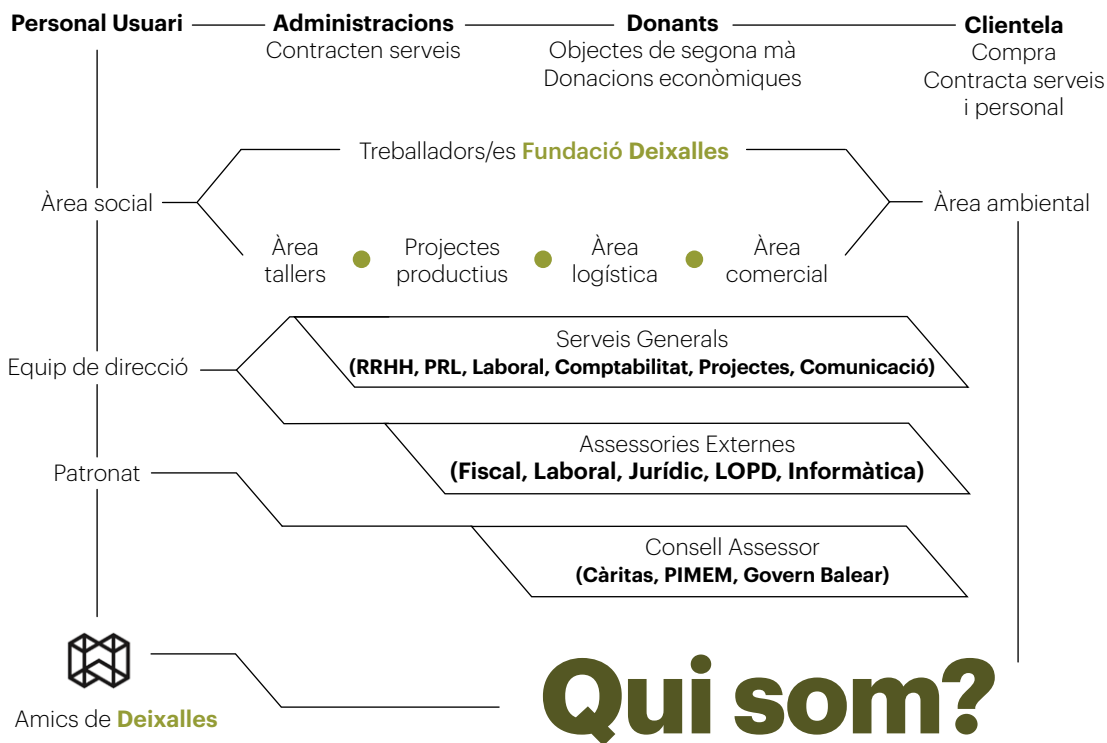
**Personal Usuari** **Administracions** Contracten serveis **Donants** Objectes de segona mà Donacions econòmiques **Clientela** Compra Contracta serveis i personal

Treballadors/es **Fundació Deixalles**

Àrea social

Àrea ambiental

Àrea tallers

Projectes productius

Àrea logística

Àrea comercial

Equip de direcció

Serveis Generals
**(RRHH, PRL, Laboral, Comptabilitat, Projectes, Comunicació)**

Assessories Externes
**(Fiscal, Laboral, Jurídic, LOPD, Informàtica)**

Patronat

Consell Assessor
**(Càritas, PIMEM, Govern Balear)**

Amics de **Deixalles**

**Qui som?**